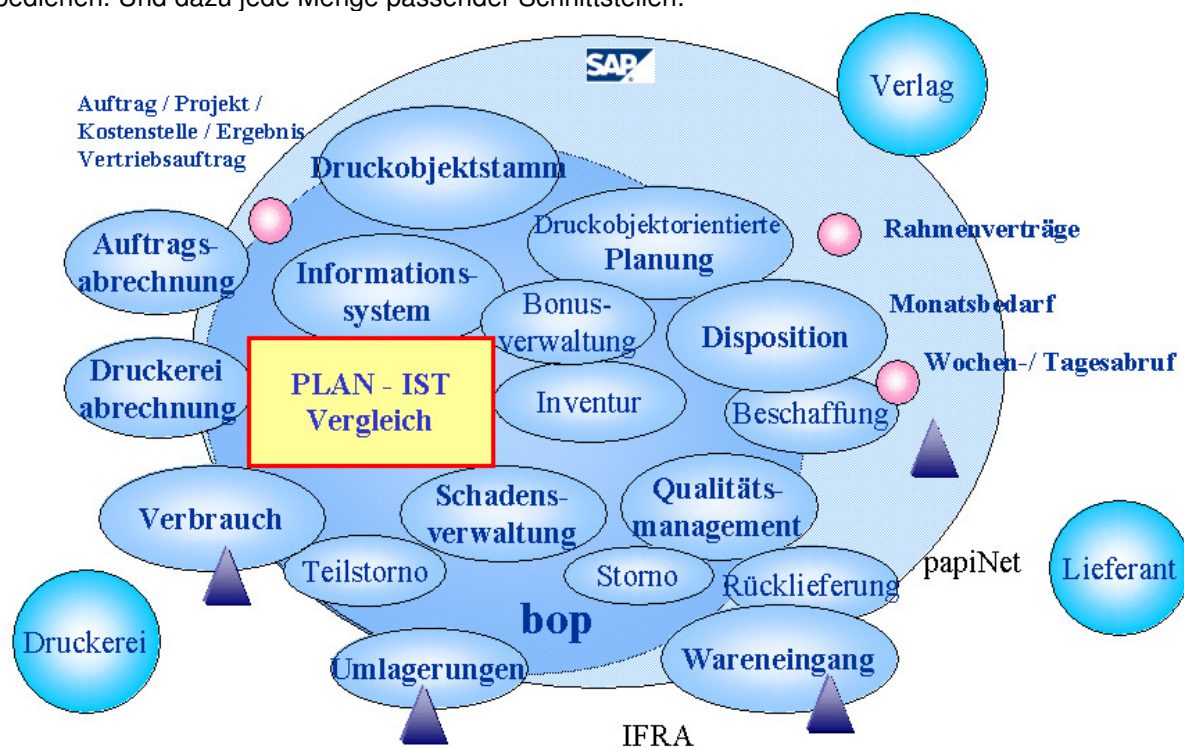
bedienen. Und dazu jede Menge passender Schnittstellen.

SAP

Verlag

Auftrag / Projekt / Kostenstelle / Ergebnis Vertriebsauftrag

Druckobjektstamm

Druckobjektorientierte Planung

Rahmenverträge

Auftrags-abrechnung

Informations-system

Bonus-verwaltung

Disposition

Monatsbedarf

Wochen-/ Tagesabruf

Druckerei abrechnung

PLAN - IST Vergleich

Inventur

Beschaffung

Verbrauch

Schadens-verwaltung

Qualitäts-management

Teilstorno

Storno

Rücklieferung

papiNet

Lieferant

bop

Druckerei

Umlagerungen

Wareneingang

IFRA